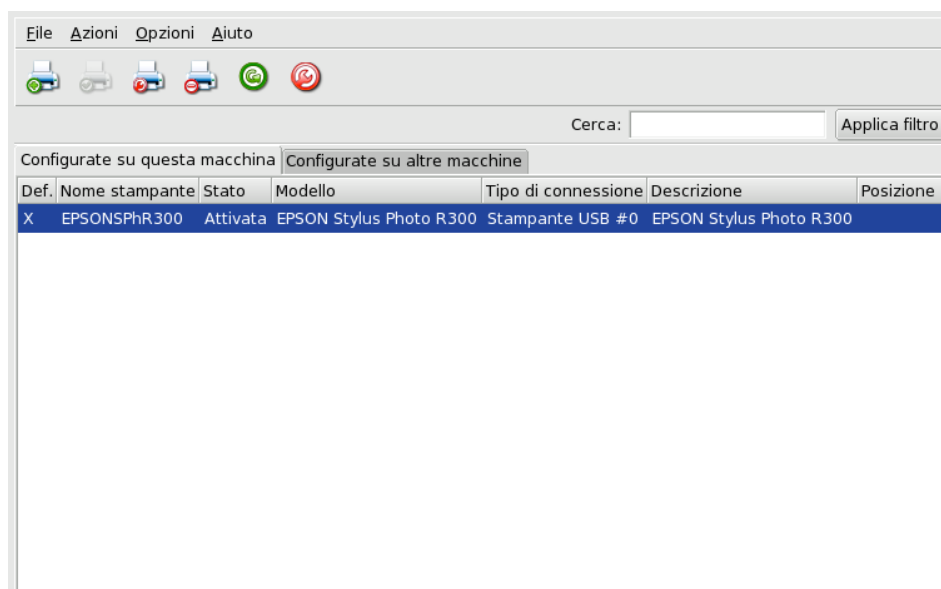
File Azioni Opzioni Aiuto

Cerca: Applica filtro

Configurate su questa macchina Configurate su altre macchine

| Def. | Nome stampante | Stato | Modello | Tipo di connessione | Descrizione | Posizione |
|---|---|---|---|---|---|---|
| X | EPSONSPhR300 | Attivata | EPSON Stylus Photo R300 | Stampante USB #0 | EPSON Stylus Photo R300 | |